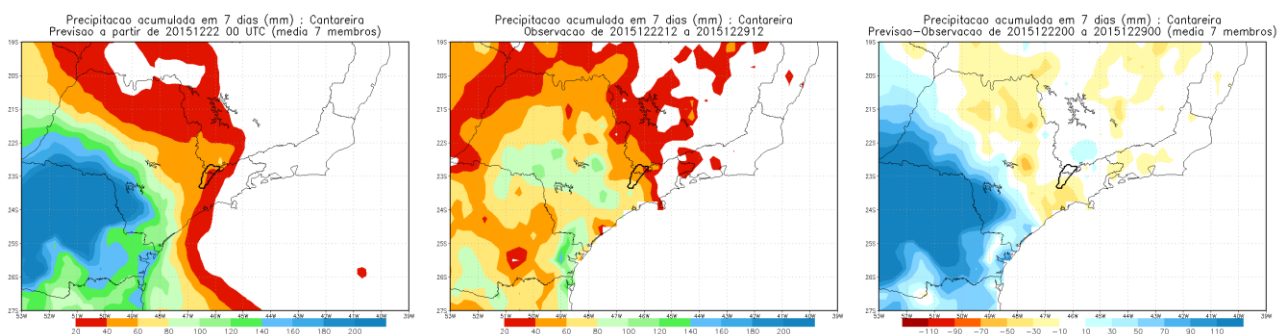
Precipitacao acumulada em 7 dias (mm) : Cantareira
Previsao a partir de 20151222 00 UTC (media 7 membros)

19S
20S
21S
22S
23S
24S
25S
26S
27S
52W 51W 50W 49W 48W 47W 46W 45W 44W 43W 42W 41W 40W 39W

20 40 60 80 100 120 140 160 180 200

Precipitacao acumulada em 7 dias (mm) : Cantareira
Observacao de 2015122212 a 2015122912

19S
20S
21S
22S
23S
24S
25S
26S
27S
52W 51W 50W 49W 48W 47W 46W 45W 44W 43W 42W 41W 40W 39W

20 40 60 80 100 120 140 160 180 200

Precipitacao acumulada em 7 dias (mm) : Cantareira
Previsao-Observacao de 2015122200 a 2015122900 (media 7 membros)

19S
20S
21S
22S
23S
24S
25S
26S
27S
52W 51W 50W 49W 48W 47W 46W 45W 44W 43W 42W 41W 40W 39W

−110 −90 −70 −50 −30 −10 10 30 50 70 90 110